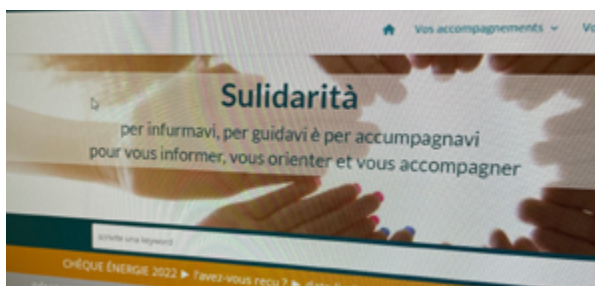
Vos accompagnements ⌄ Vo

Sulidarità

per infurmavi, per guidavi è per accumpagnavi
pour vous informer, vous orienter et vous accompagner

scrivite una keyword

CHÈQUE ÉNERGIE 2022 ▶ l'avez-vous reçu ? ▶ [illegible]